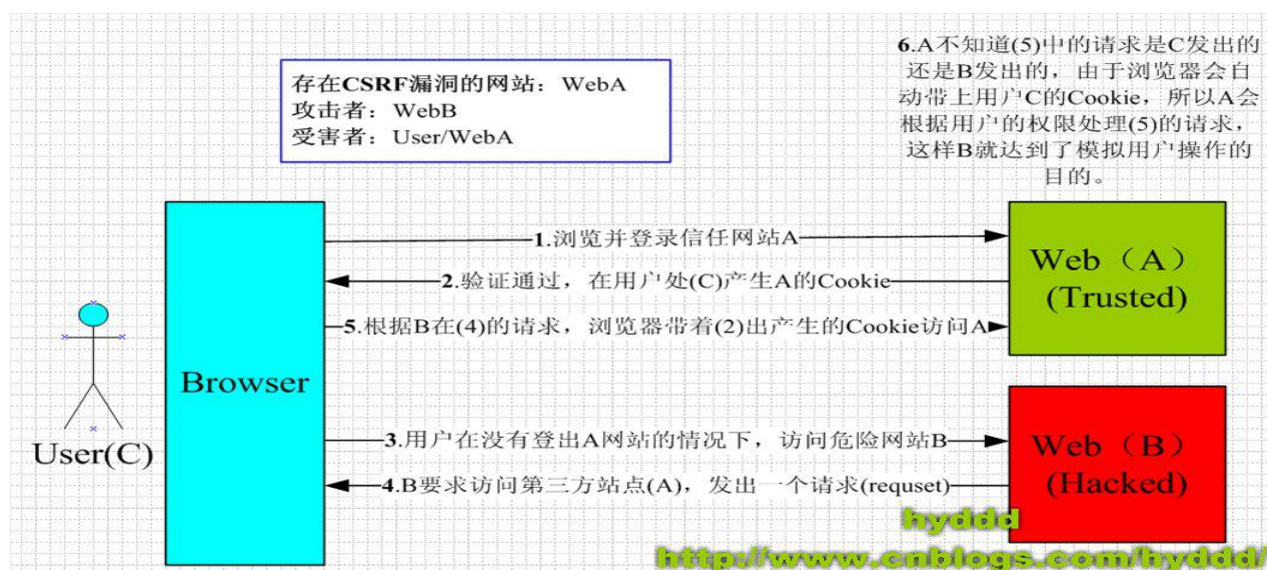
存在CSRF漏洞的网站：WebA
攻击者：WebB
受害者：User/WebA

6.A不知道(5)中的请求是C发出的还是B发出的，由于浏览器会自动带上用户C的Cookie，所以A会根据用户的权限处理(5)的请求，这样B就达到了模拟用户操作的目的。

1.浏览并登录信任网站A

2.验证通过，在用户处(C)产生A的Cookie

5.根据B在(4)的请求，浏览器带着(2)出产生的Cookie访问A

Web（A）
(Trusted)

Browser

User(C)

3.用户在没有登出A网站的情况下，访问危险网站B

4.B要求访问第三方站点(A)，发出一个请求(requset)

Web（B）
(Hacked)

hyddd
http://www.cnblogs.com/hyddd/